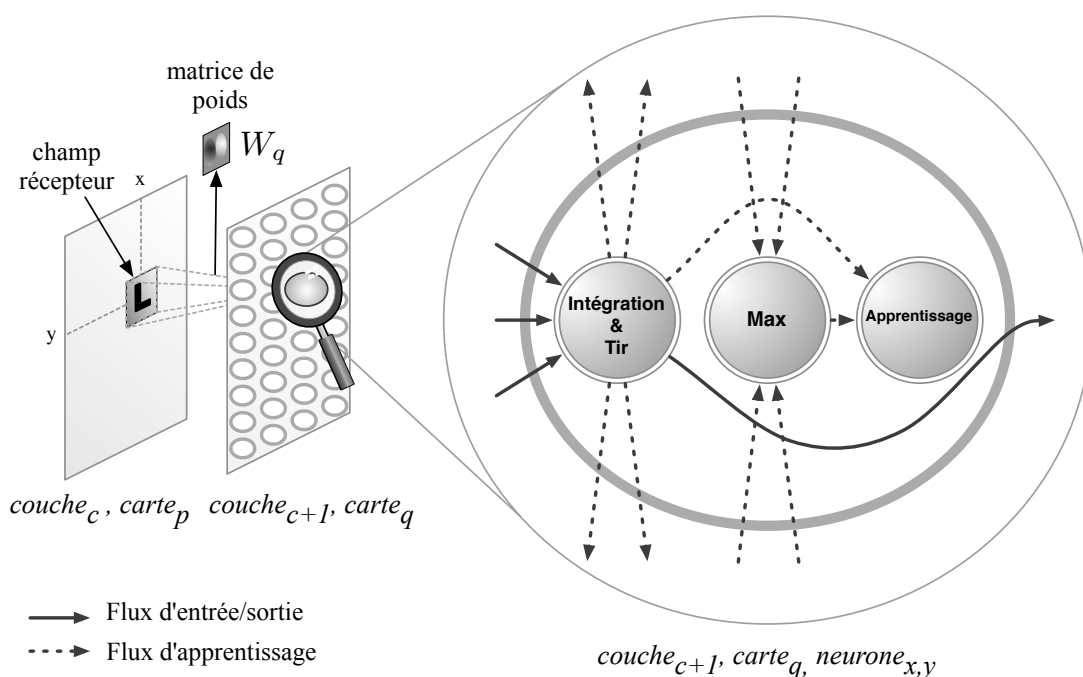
matrice de poids

$W_q$

champ récepteur

x

y

L

Intégration & Tir

Max

Apprentissage

$couche_c$ , $carte_p$ $couche_{c+1}$, $carte_q$

Flux d'entrée/sortie

Flux d'apprentissage

$couche_{c+1}$, $carte_q$, $neurone_{x,y}$